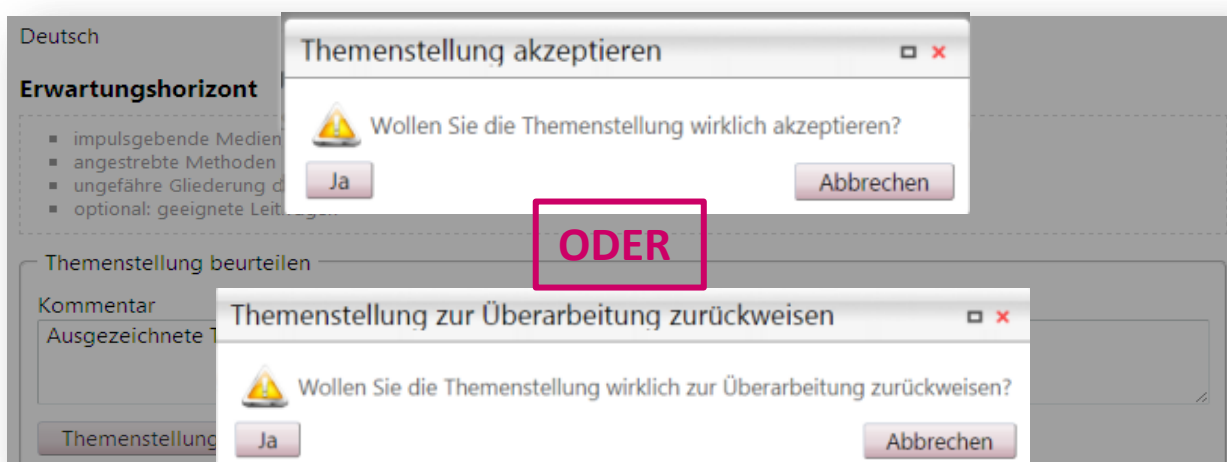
Deutsch

Erwartungshorizont

- impulsgebende Medien
- angestrebte Methoden
- ungefähre Gliederung d
- optional: geeignete Leitfragen

Themenstellung akzeptieren

Wollen Sie die Themenstellung wirklich akzeptieren?

Ja

Abbrechen

ODER

Themenstellung beurteilen

Kommentar

Ausgezeichnete T

Themenstellung zur Überarbeitung zurückweisen

Wollen Sie die Themenstellung wirklich zur Überarbeitung zurückweisen?

Ja

Abbrechen

Themenstellung